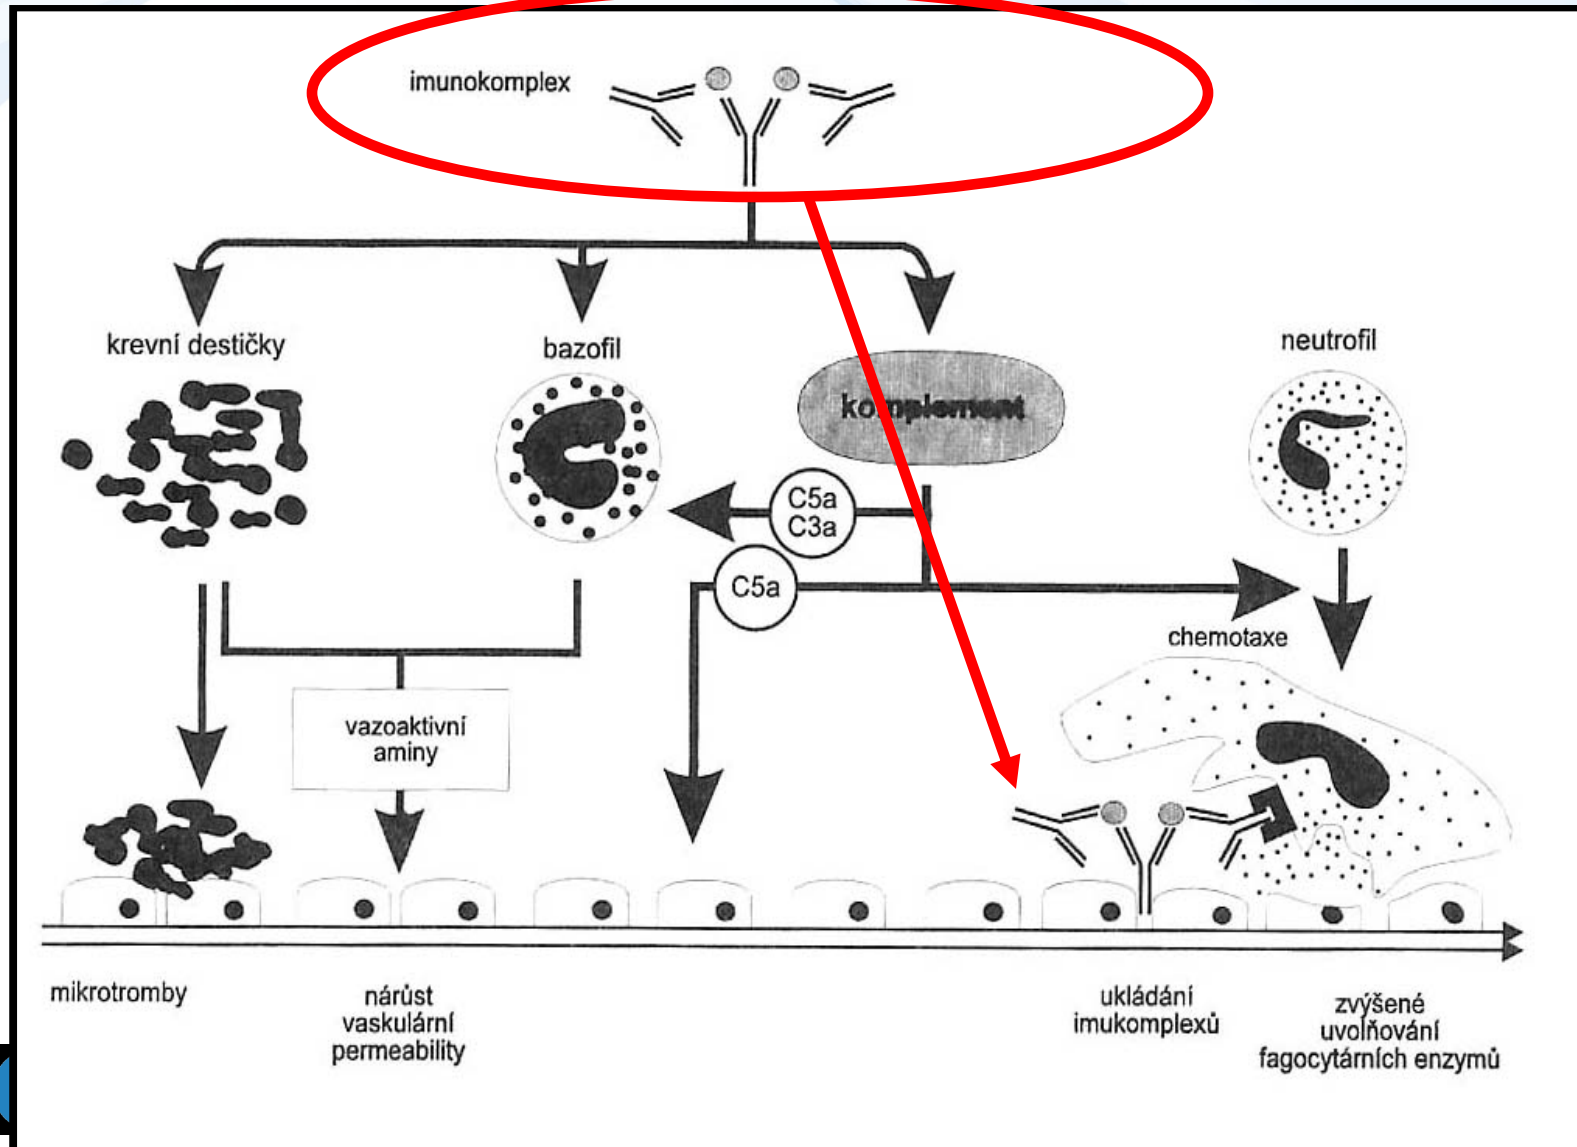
imunokomplex

krevní destičky

bazofil

komplement

neutrofil

C5a
C3a

C5a

chemotaxe

vazoaktivní aminy

mikrotromby

nárůst vaskulární permeability

ukládání imukomplexů

zvýšené uvolňování fagocytárních enzymů